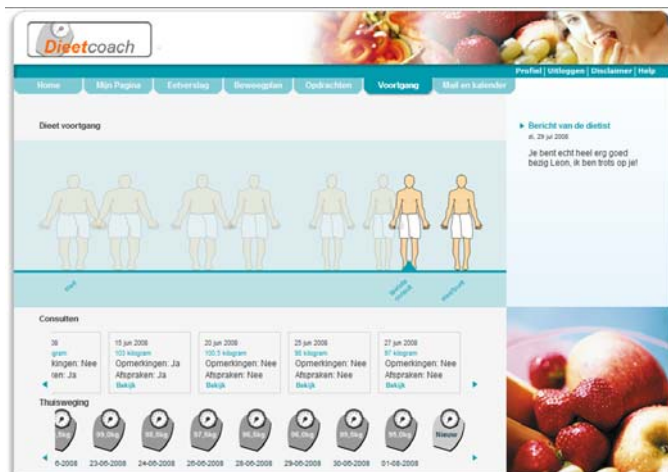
Dieetcoach

Profiel | Uitloggen | Disclaimer | Help

Home | Mijn Pagina | Eetverslag | Beweegplan | Opdrachten | Voortgang | Mail en kalender

Dieet voortgang

start

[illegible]

voortgang

Bericht van de dietist
di, 29 jul 2008

Je bent echt heel erg goed bezig Leon, ik ben trots op je!

Consulten

| 36 gram kingen: Nee ten: Ja | 15 jun 2008 103 kilogram Opmerkingen: Ja Afspraken: Ja Bekijk | 20 jun 2008 100,5 kilogram Opmerkingen: Nee Afspraken: Nee Bekijk | 25 jun 2008 98 kilogram Opmerkingen: Nee Afspraken: Nee Bekijk | 27 jun 2008 97 kilogram Opmerkingen: Nee Afspraken: Nee Bekijk |
|---|---|---|---|---|

Thuisweging

| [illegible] | 99,0kg | 98,5kg | 97,5kg | 98,5kg | 96,0kg | 95,5kg | 95,0kg | Nieuw |
|---|---|---|---|---|---|---|---|---|
| 6-2008 | 23-06-2008 | 24-06-2008 | 26-06-2008 | 28-06-2008 | 29-06-2008 | 30-06-2008 | 01-08-2008 | |